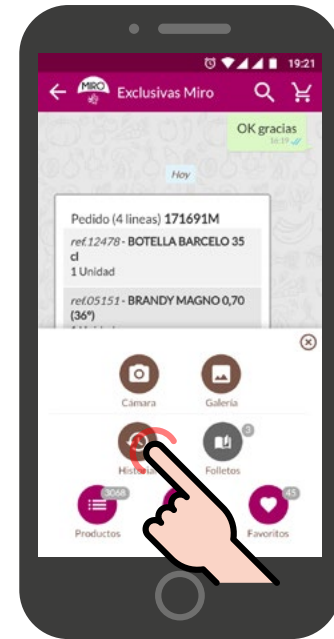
19:21

MIRO Exclusivas Miro

OK gracias
16:19

Hoy

Pedido (4 lineas) 171691M
ref.12478 - BOTELLA BARCELO 35 cl
1 Unidad
ref.05151 - BRANDY MAGNO 0,70 (36º)
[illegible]

Cámara
Galería
Historial
3
Folletos
3068
Productos
45
Favoritos